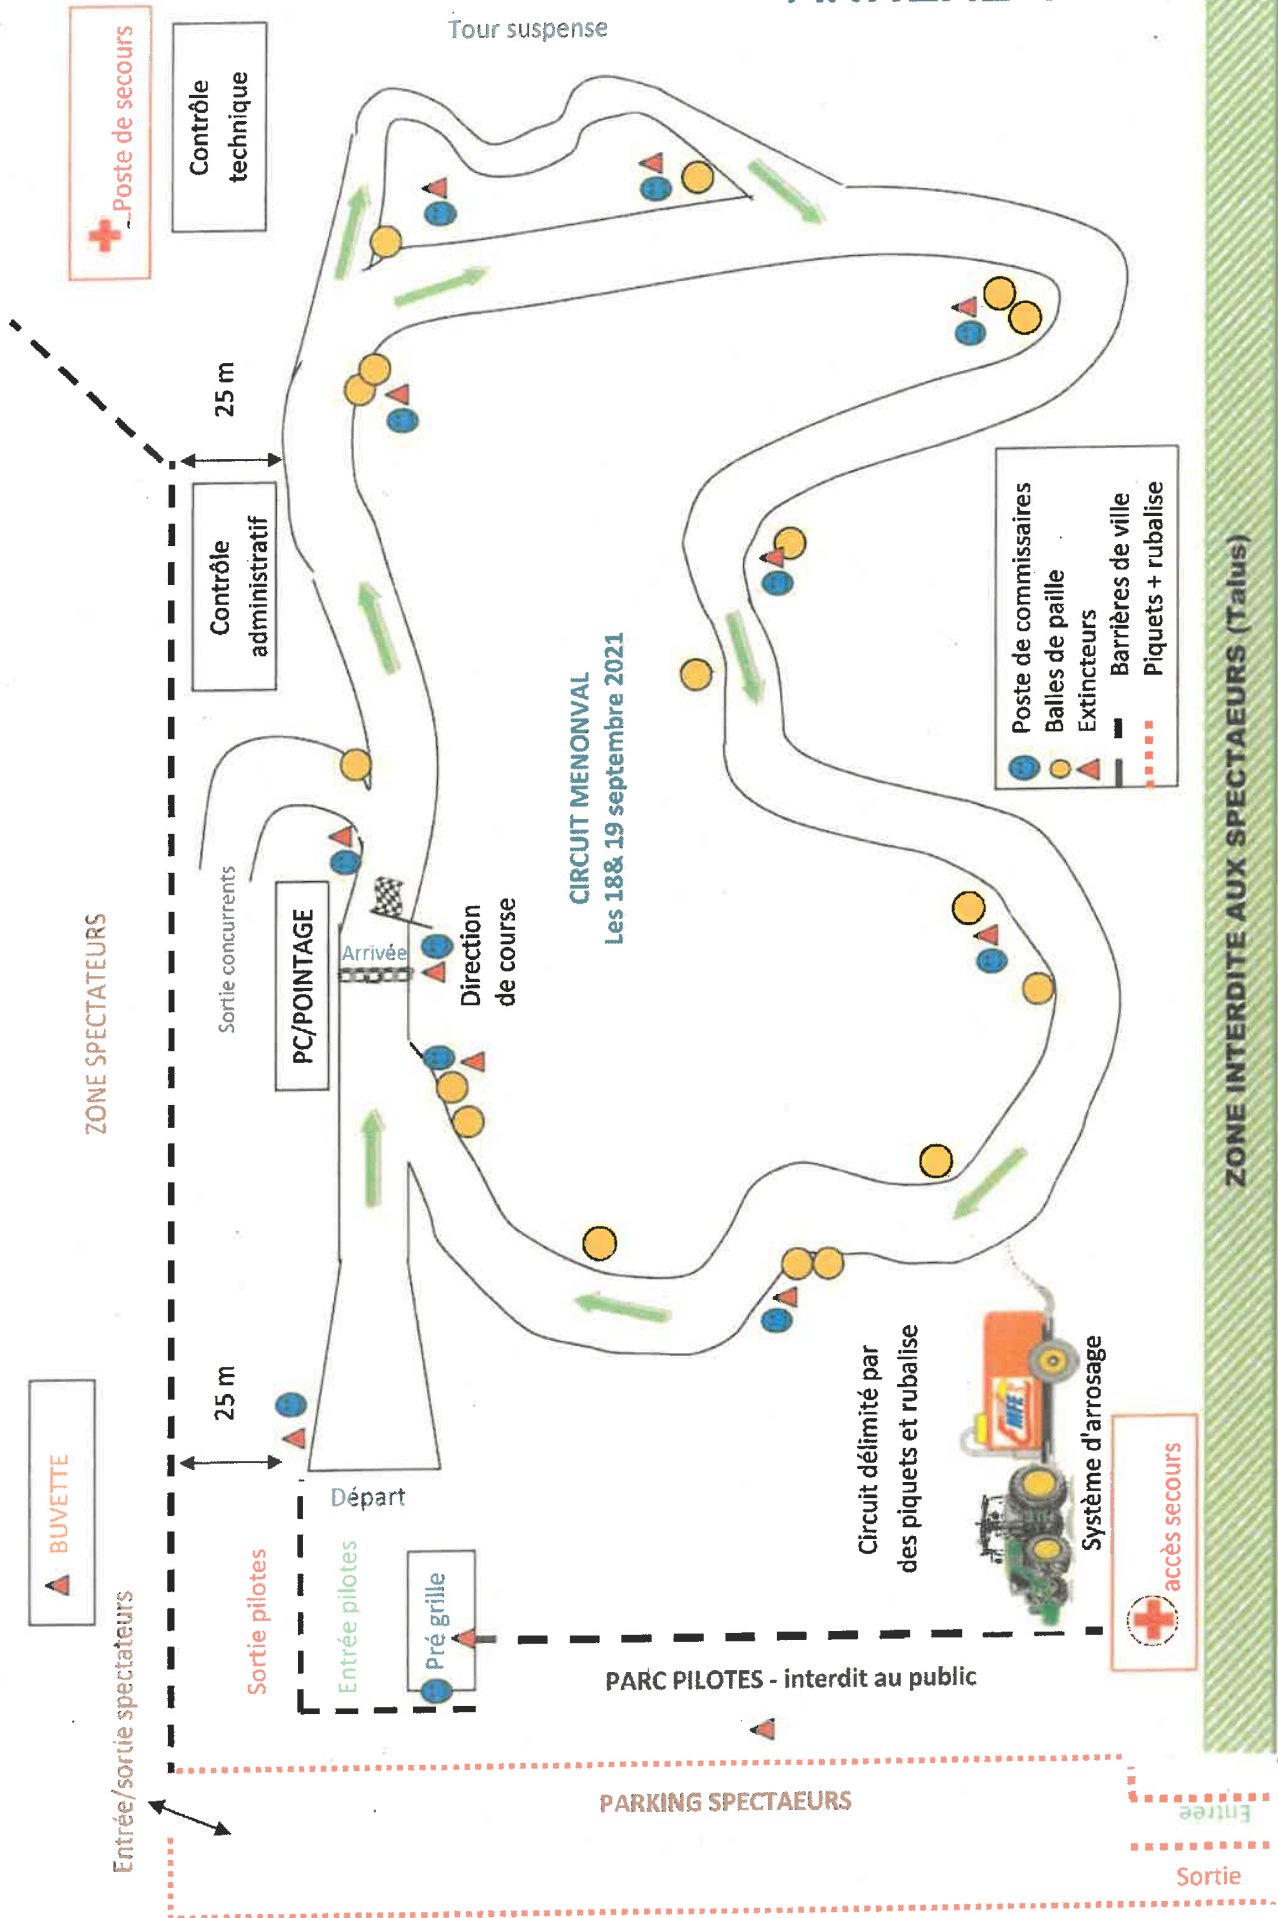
Tour suspense

Poste de secours

Contrôle technique

25 m

Contrôle administratif

Sortie concurrents

PC/POINTAGE

Arrivée

Direction de course

CIRCUIT MENONVAL
Les 18& 19 septembre 2021

Poste de commissaires
Balles de paille
Extincteurs
Barrières de ville
Piquets + rubalise

ZONE INTERDITE AUX SPECTATEURS (Talus)

ZONE SPECTATEURS

25 m

BUVETTE

Départ

Sortie pilotes

Entrée pilotes

Pré grille

Circuit délimité par des piquets et rubalise

Système d'arrosage

accès secours

PARC PILOTES - interdit au public

Entrée/sortie spectateurs

PARKING SPECTAEURS

Entrée

Sortie